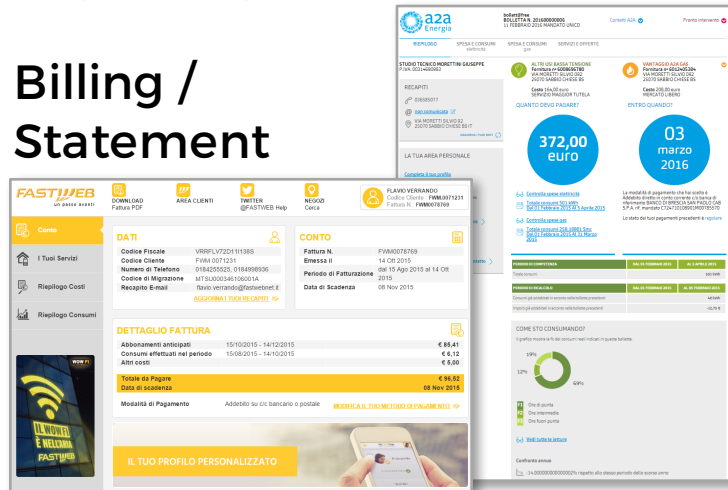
Billing / Statement

a2a Energia

BOLLETTA N. 201600000000
11 FEBBRAIO 2016 MANDATO UNICO

Contatti A2A

Pronto intervento

RIEPILOGO

SPESA E CONSUMI elettricità

SPESA E CONSUMI gas

SERVIZI E OFFERTE

STUDIO TECNICO MORETTINI GIUSEPPE

RECAPITI

VIA MORETTI SILVIO 82
25070 SABBIO CHIESE BS

LA TUA AREA PERSONALE

ALTRI USI BASSA TENSIONE

VIA MORETTI SILVIO 82
25070 SABBIO CHIESE BS

SERVIZIO MAGGIOR TUTELA

VANTAGGIO A2A GAS

VIA MORETTI SILVIO 82
25070 SABBIO CHIESE BS

MERCATO LIBERO

QUANTO DEVO PAGARE?

ENTRO QUANDO?

372,00
euro

03
marzo
2016

Controlla spese elettricità

Controlla spese gas

COME STO CONSUMANDO?

19%

12%

69%

Ore di punta

Ore intermedie

Ore fuori punta

FASTWEB
un passo avanti

DOWNLOAD
Fattura PDF

AREA CLIENTI

TWITTER
@FASTWEB Help

NEGOZI
Cerca

FLAVIO VERRANDO
Codice Cliente FWM0071231
Fattura N. FWM0078769

Conto

I Tuoi Servizi

Riepilogo Costi

Riepilogo Consumi

WOW FI

IL WOW FI È NELL'ARIA

FASTWEB

DATI

| Codice Fiscale | VRRFLV72D11I138S |
|---|---|
| Codice Cliente | FWM 0071231 |
| Numero di Telefono | 0184255525, 0184998936 |
| Codice di Migrazione | MTSU0003461060001A |
| Recapito E-mail | flavio.verrando@fastwebnet.it |

AGGIORNA I TUOI RECAPITI

CONTO

| Fattura N. | FWM0078769 |
|---|---|
| Emessa il | 14 Ott 2015 |
| Periodo di Fatturazione | dal 15 Ago 2015 al 14 Ott 2015 |
| Data di Scadenza | 08 Nov 2015 |

DETTAGLIO FATTURA

| Abbonamenti anticipati | 15/10/2015 - 14/12/2015 | € 85,41 |
|---|---|---|
| Consumi effettuati nel periodo | 15/08/2015 - 14/10/2015 | € 6,12 |
| Altri costi | | € 5,09 |

| Totale da Pagare | € 96,52 |
|---|---|
| Data di scadenza | 08 Nov 2015 |

Modalità di Pagamento | Addebito su c/c bancario o postale | MODIFICA IL TUO METODO DI PAGAMENTO

IL TUO PROFILO PERSONALIZZATO